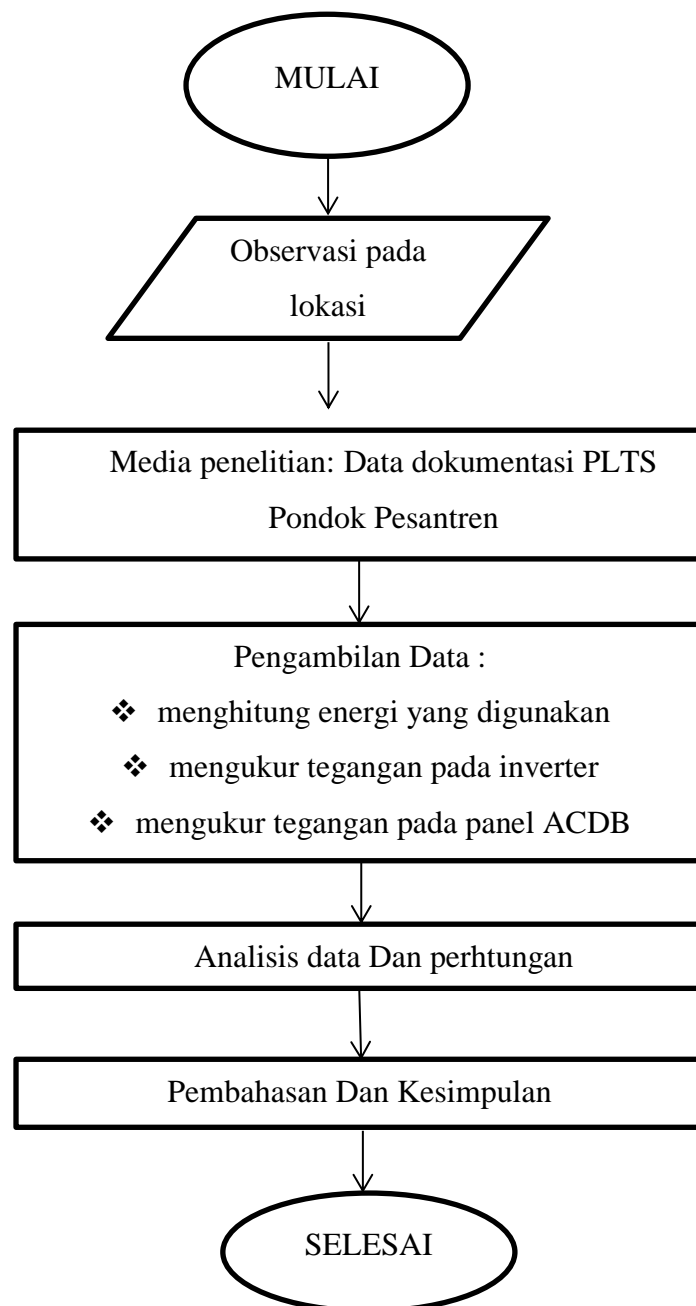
MULAI

Observasi pada lokasi

Media penelitian: Data dokumentasi PLTS Pondok Pesantren

Pengambilan Data :

❖ menghitung energi yang digunakan

❖ mengukur tegangan pada inverter

❖ mengukur tegangan pada panel ACDB

Analisis data Dan perhtungan

Pembahasan Dan Kesimpulan

SELESAI